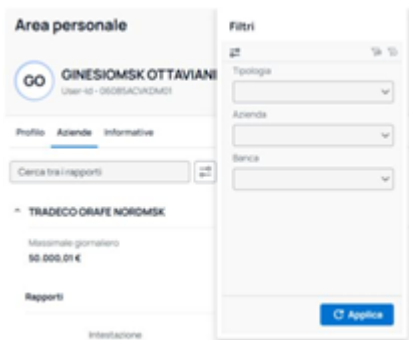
Area personale

GO GINESIOMSK OTTAVIANI
User-id - 06085ACVKDM01

Profilo Aziende Informative

Cerca tra i rapporti

TRADECO ORAFE NORDMSK

Massimale giornaliero
50.000,01 €

Rapporti

Intestazione

Filtri

Tipologia

Azienda

Banca

Applica